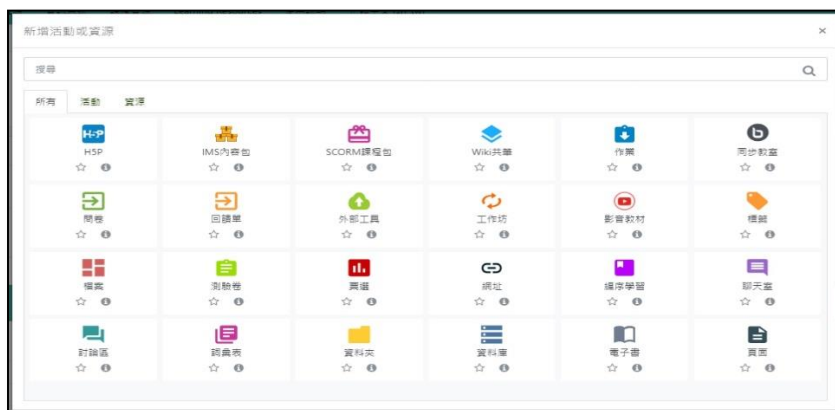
新增活動或資源

×

搜尋

所有 活動 資源

| | | | | | |
|---|---|---|---|---|---|
| H5P | IMS內容包 | SCORM課程包 | Wiki共筆 | 作業 | 同步教室 |
| 問卷 | 回饋單 | 外部工具 | 工作坊 | 影音教材 | 標籤 |
| 檔案 | 測驗卷 | 票選 | 網址 | 編序學習 | 聊天室 |
| 討論區 | 詞彙表 | 資料夾 | 資料庫 | 電子書 | 頁面 |